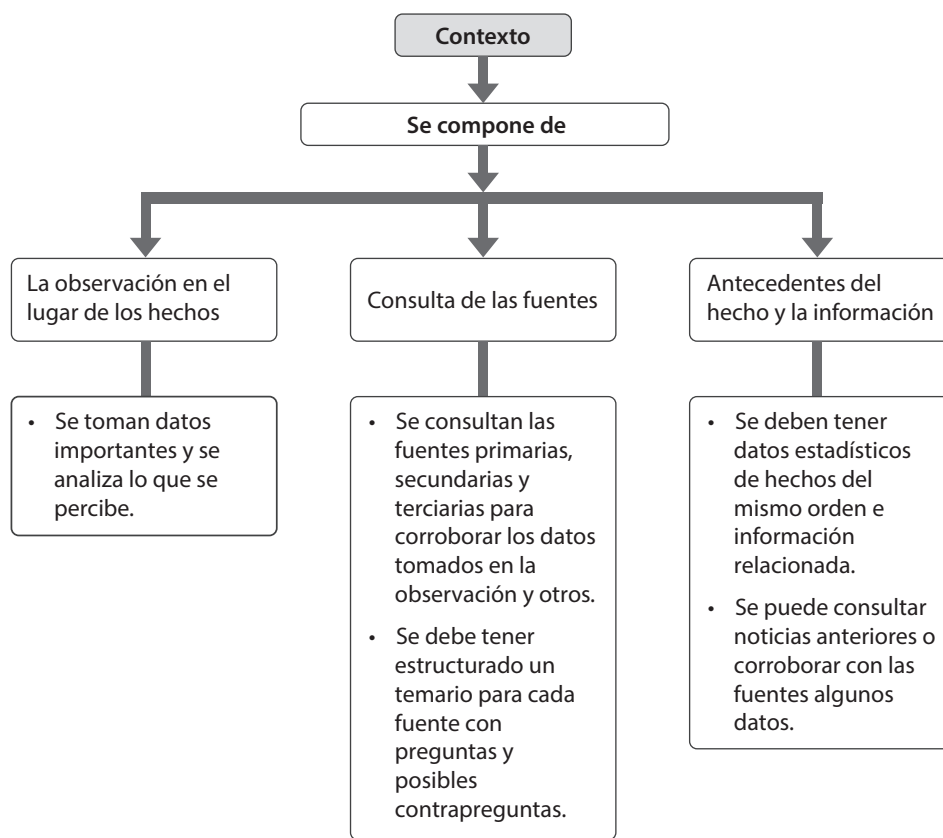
Contexto

Se compone de

La observación en el lugar de los hechos

- Se toman datos importantes y se analiza lo que se percibe.

Consulta de las fuentes

- Se consultan las fuentes primarias, secundarias y terciarias para corroborar los datos tomados en la observación y otros.
- Se debe tener estructurado un temario para cada fuente con preguntas y posibles contrapreguntas.

Antecedentes del hecho y la información

- Se deben tener datos estadísticos de hechos del mismo orden e información relacionada.
- Se puede consultar noticias anteriores o corroborar con las fuentes algunos datos.